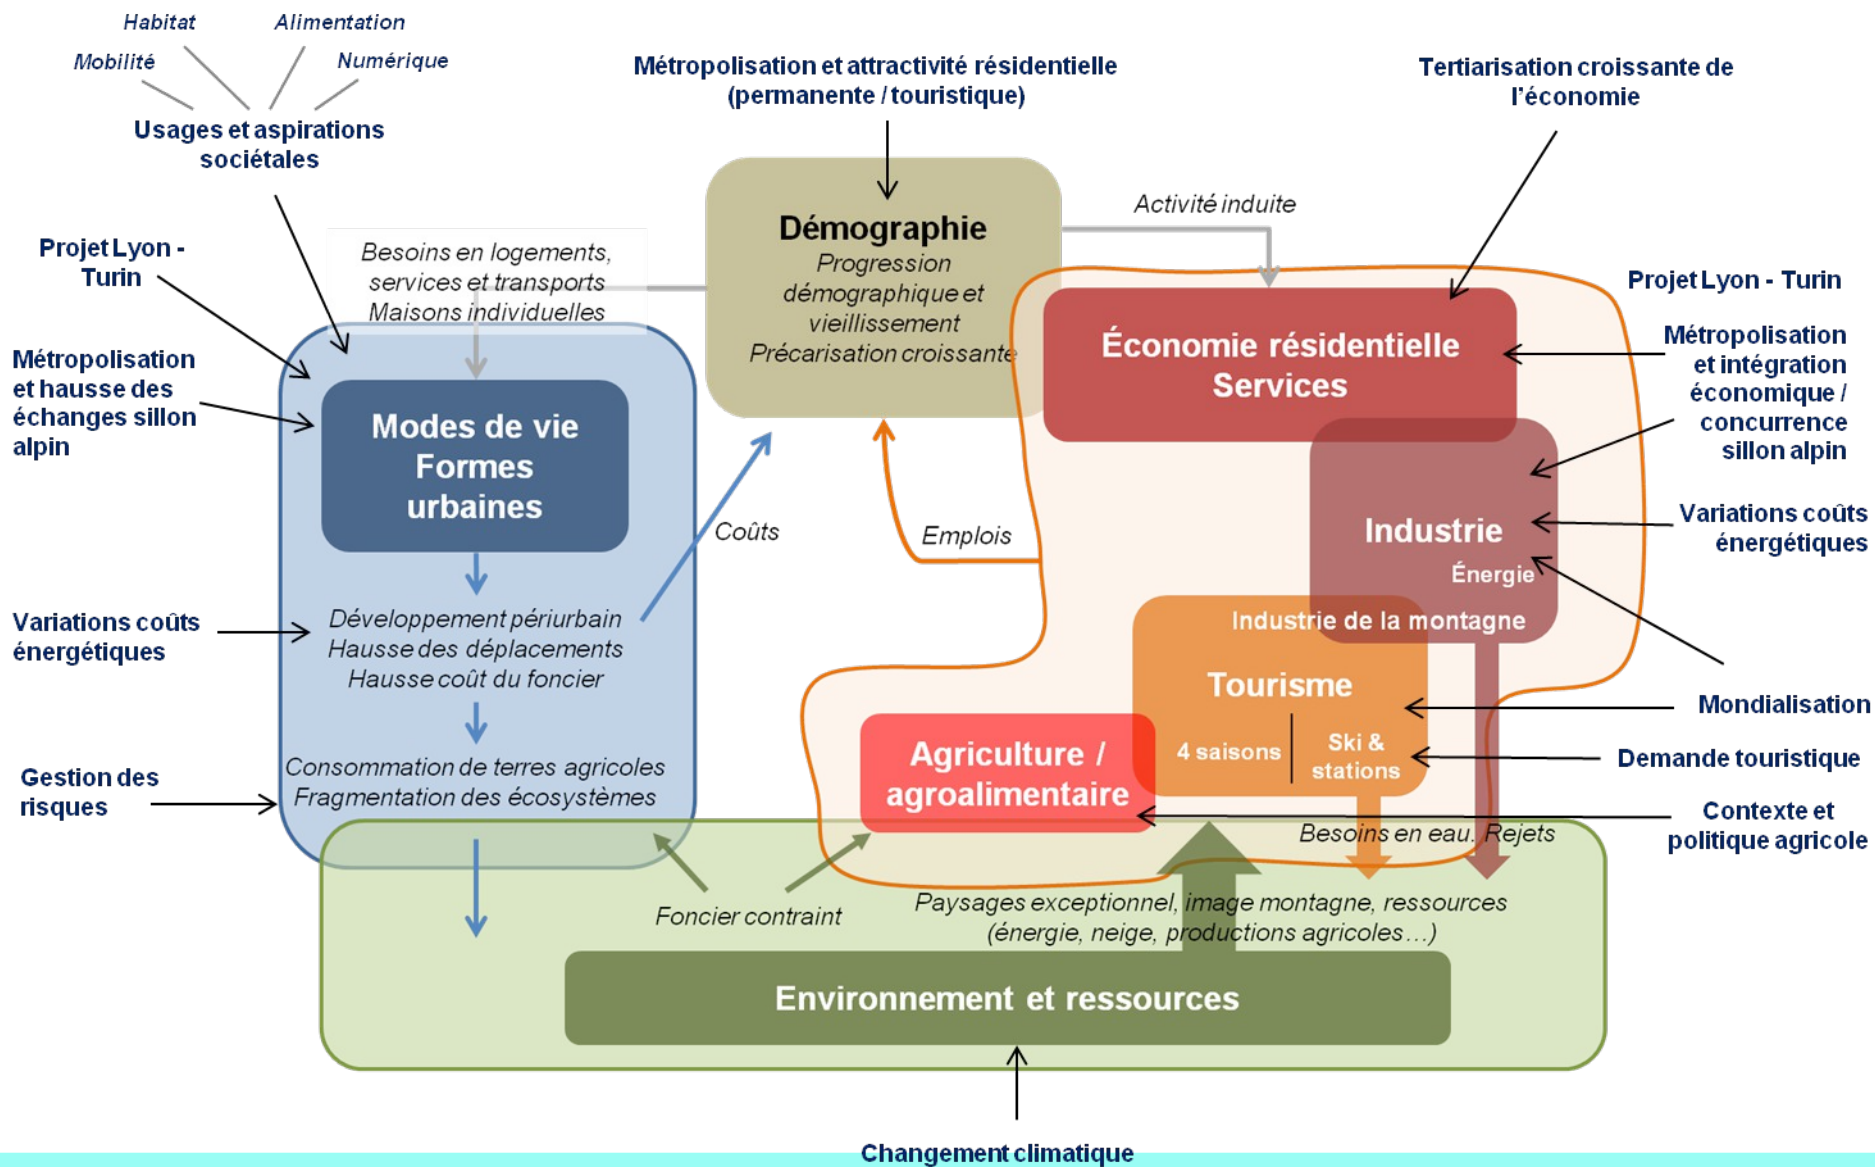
Habitat
Alimentation
Mobilité
Numérique
Usages et aspirations sociétales

Métropolisation et attractivité résidentielle (permanente / touristique)

Tertiarisation croissante de l'économie

Projet Lyon - Turin

Métropolisation et hausse des échanges sillon alpin

Besoins en logements, services et transports
Maisons individuelles

Démographie
Progression démographique et vieillissement
Précarisation croissante

Activité induite

Projet Lyon - Turin

Économie résidentielle
Services

Métropolisation et intégration économique / concurrence sillon alpin

Modes de vie
Formes urbaines

Coûts

Emplois

Industrie
Énergie

Variations coûts énergétiques

Variations coûts énergétiques

Développement périurbain
Hausse des déplacements
Hausse coût du foncier

Industrie de la montagne

Tourisme
4 saisons
Ski & stations

Mondialisation

Demande touristique

Consommation de terres agricoles
Fragmentation des écosystèmes

Agriculture / agroalimentaire

Contexte et politique agricole

Gestion des risques

Besoins en eau, Rejets

Foncier contraint

Paysages exceptionnel, image montagne, ressources (énergie, neige, productions agricoles…)

Environnement et ressources

Changement climatique